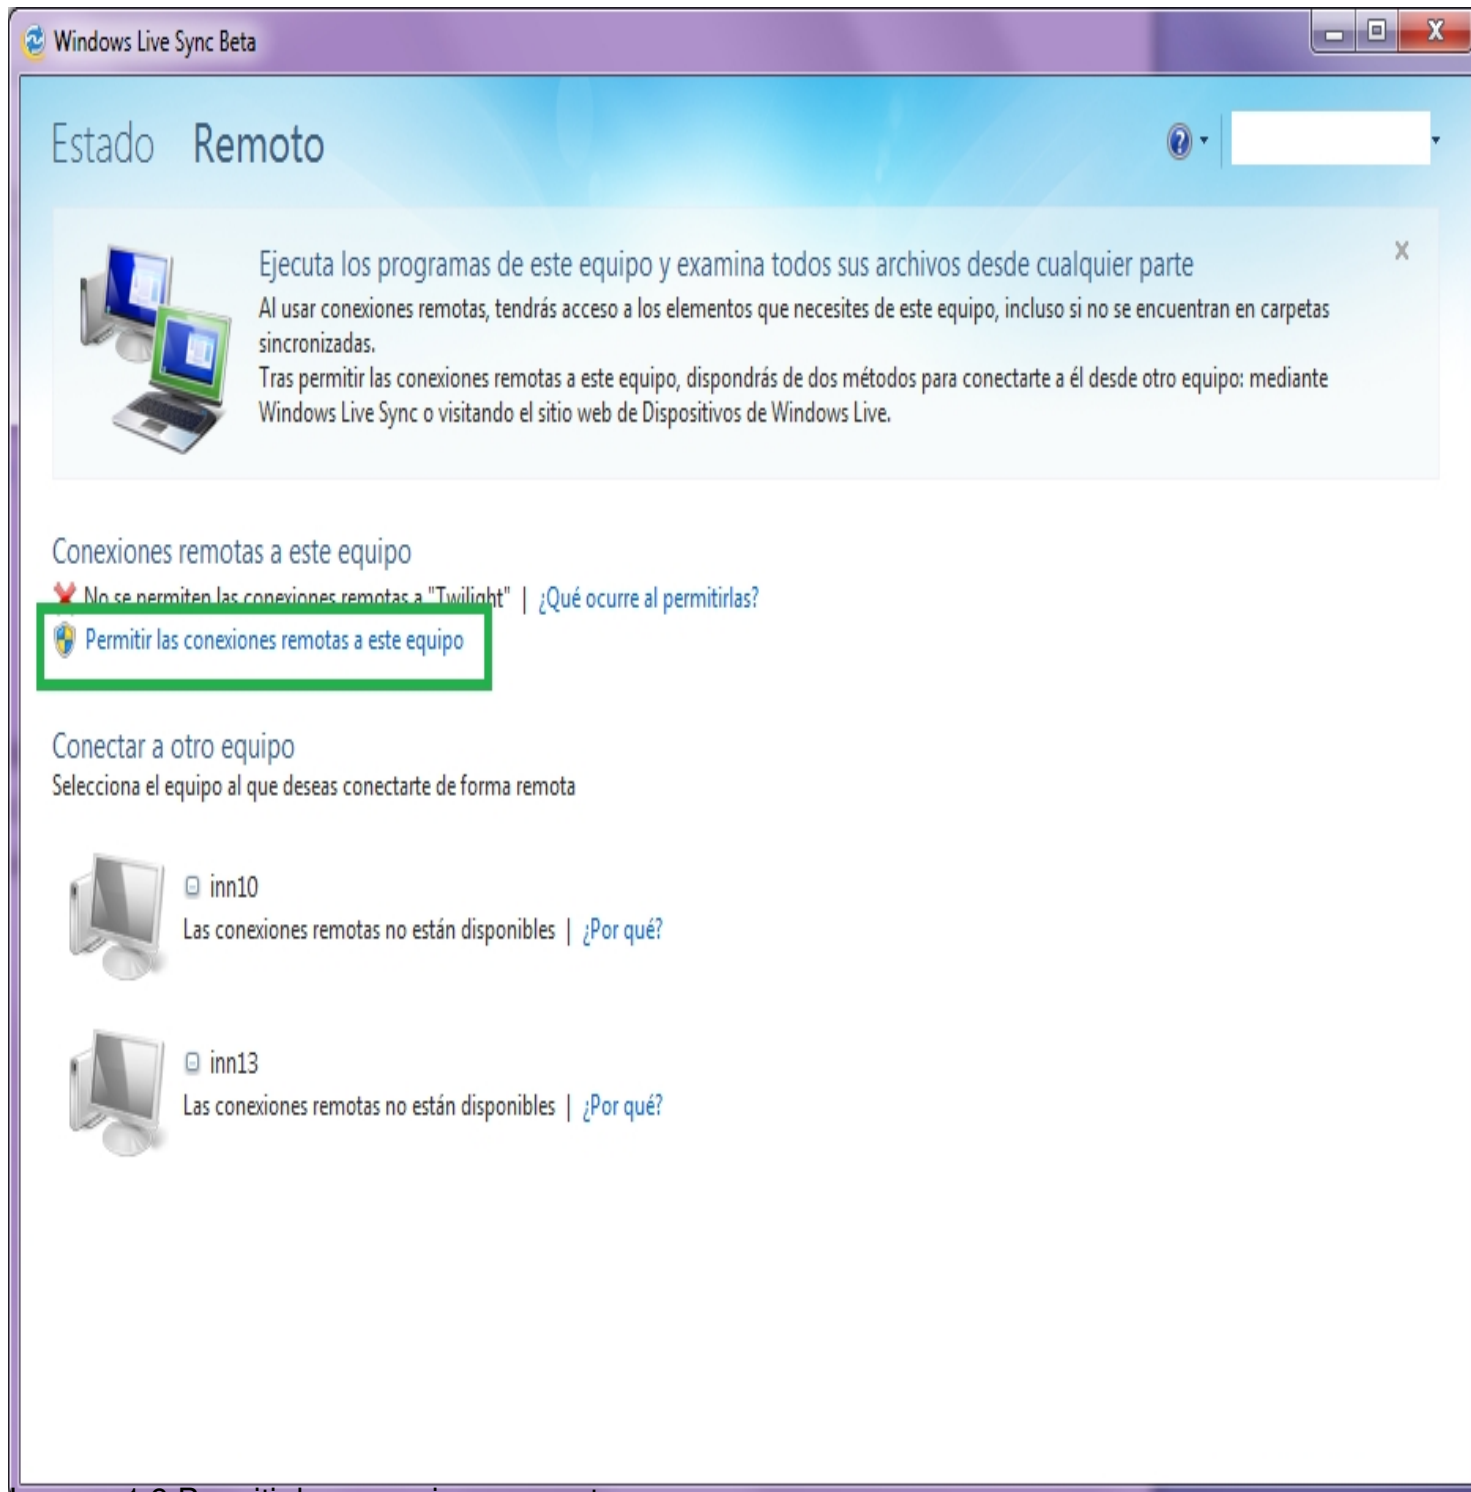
Windows Live Sync Beta

Estado Remoto

Ejecuta los programas de este equipo y examina todos sus archivos desde cualquier parte

Al usar conexiones remotas, tendrás acceso a los elementos que necesites de este equipo, incluso si no se encuentran en carpetas sincronizadas.

Tras permitir las conexiones remotas a este equipo, dispondrás de dos métodos para conectarte a él desde otro equipo: mediante Windows Live Sync o visitando el sitio web de Dispositivos de Windows Live.

Conexiones remotas a este equipo

No se permiten las conexiones remotas a "Twilight" | ¿Qué ocurre al permitirlas?

Permitir las conexiones remotas a este equipo

Conectar a otro equipo

Selecciona el equipo al que deseas conectarte de forma remota

inn10

Las conexiones remotas no están disponibles | ¿Por qué?

inn13

Las conexiones remotas no están disponibles | ¿Por qué?

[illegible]